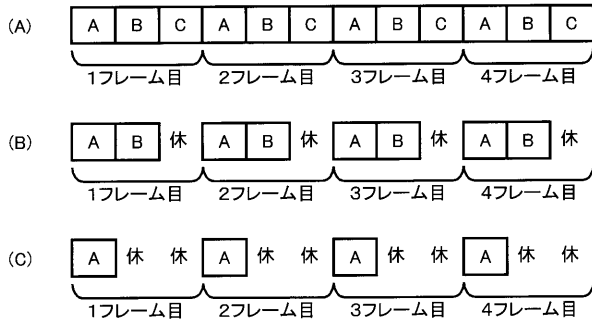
(A) A B C A B C A B C A B C
1フレーム目 2フレーム目 3フレーム目 4フレーム目

(B) A B 休 A B 休 A B 休 A B 休
1フレーム目 2フレーム目 3フレーム目 4フレーム目

(C) A 休 休 A 休 休 A 休 休 A 休 休
1フレーム目 2フレーム目 3フレーム目 4フレーム目